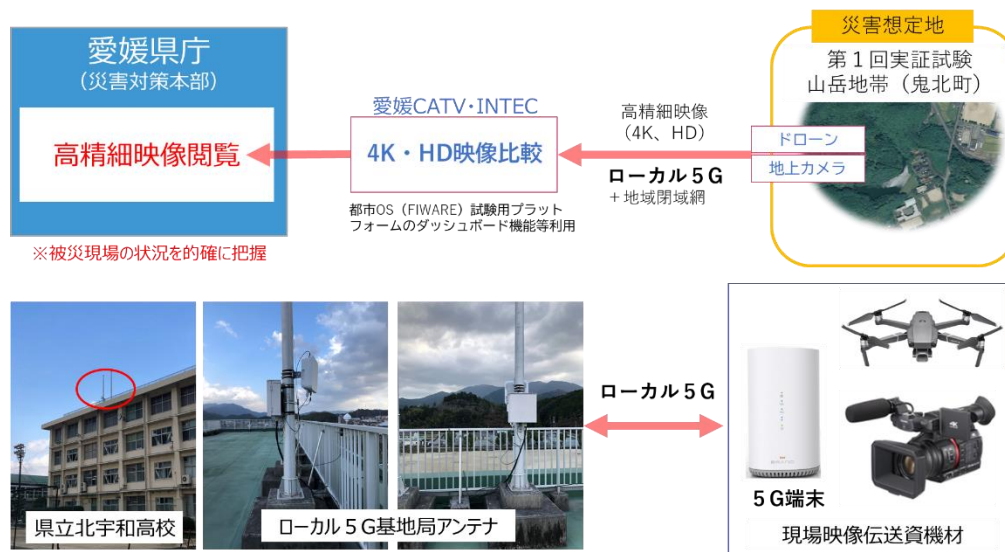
愛媛県庁
（災害対策本部）

高精細映像閲覧

※被災現場の状況を的確に把握

愛媛CATV・INTEC

4K・HD映像比較

都市OS（FIWARE）試験用プラットフォームのダッシュボード機能等利用

高精細映像
（4K、HD）

ローカル５G
＋地域閉域網

災害想定地

第１回実証試験
山岳地帯（鬼北町）

ドローン

地上カメラ

県立北宇和高校

ローカル５G基地局アンテナ

ローカル５G

５G端末

現場映像伝送資機材